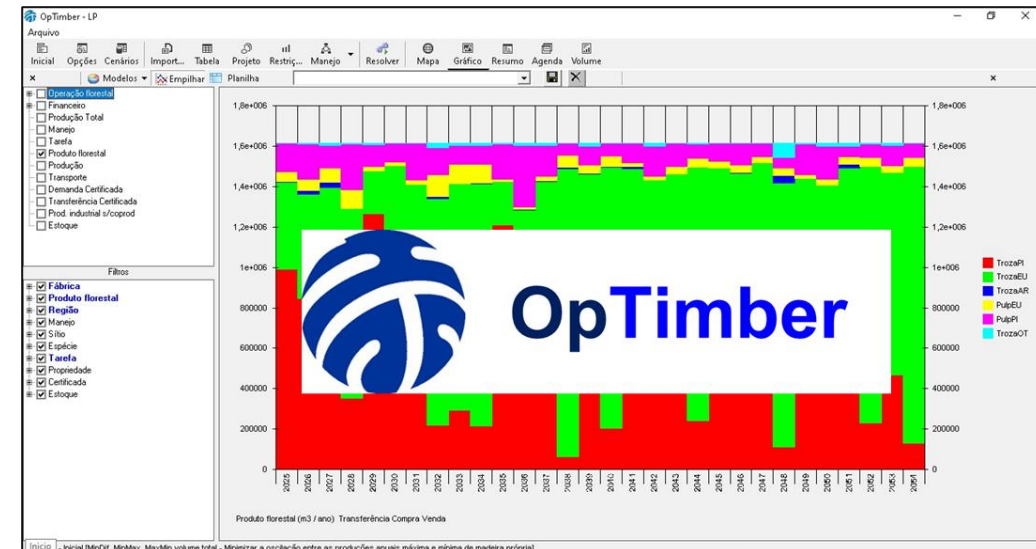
OpTimber - LP

Arquivo

Inicial Opções Cenários Import... Tabela Projeto Restriç... Manejo Resolver Mapa Gráfico Resumo Agenda Volume

× Modelos Empilhar Planilha ×

Operação florestal
Financeiro
Produção Total
Manejo
Tarefa
Produto florestal
Produção
Transporte
Demanda Certificada
Transferência Certificada
Prod. industrial s/coprod
Estoque

Filtros

Fábrica
Produto florestal
Região
Manejo
Sítio
Espécie
Tarefa
Propriedade
Certificada
Estoque

1,8e+006
1,6e+006
1,4e+006
1,2e+006
1e+006
800000
600000
400000
200000
0

2025 2026 2027 2028 2029 2030 2031 2032 2033 2034 2035 2036 2037 2038 2039 2040 2041 2042 2043 2044 2045 2046 2047 2048 2049 2050 2051 2052 2053 2054

TrozaPI
TrozaEU
TrozaAR
PulpEU
PulpPI
TrozaOT

OpTimber

Produto florestal (m3 / ano) Transferência Compra Venda

Início Inicial [MinDif, MinMax, MaxMin volume total - Minimizar a oscilação entre as produções anuais máxima e mínima de madeira própria]